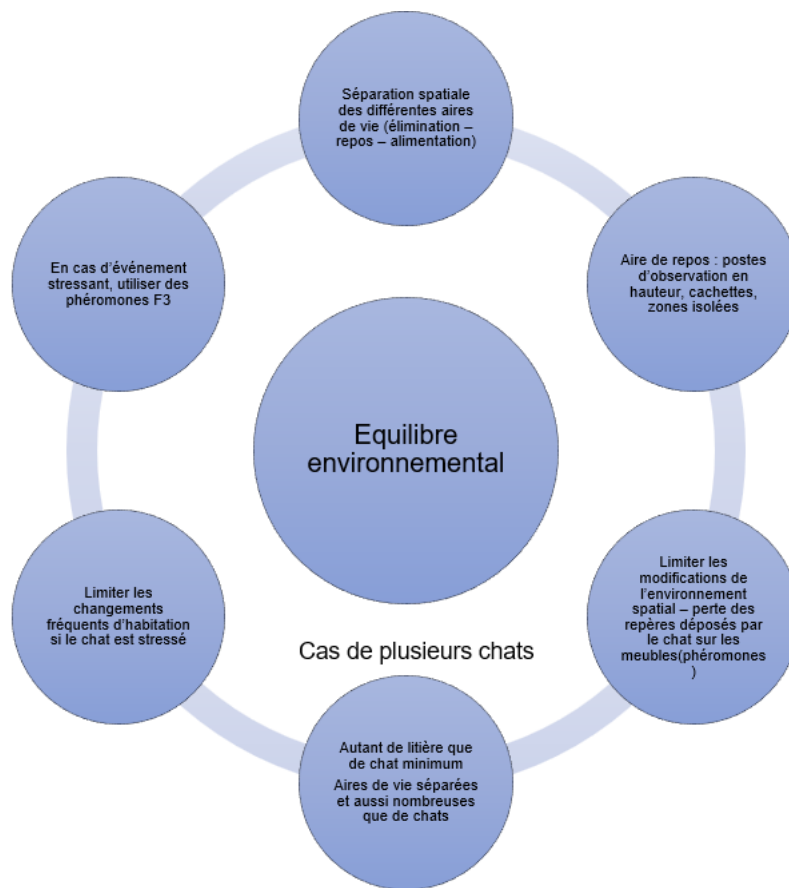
Séparation spatiale des différentes aires de vie (élimination – repos – alimentation)

Aire de repos : postes d'observation en hauteur, cachettes, zones isolées

Limiter les modifications de l'environnement spatial – perte des repères déposés par le chat sur les meubles(phéromones )

Autant de litière que de chat minimum

Aires de vie séparées et aussi nombreuses que de chats

Limiter les changements fréquents d'habitation si le chat est stressé

En cas d'événement stressant, utiliser des phéromones F3

Equilibre environnemental

Cas de plusieurs chats